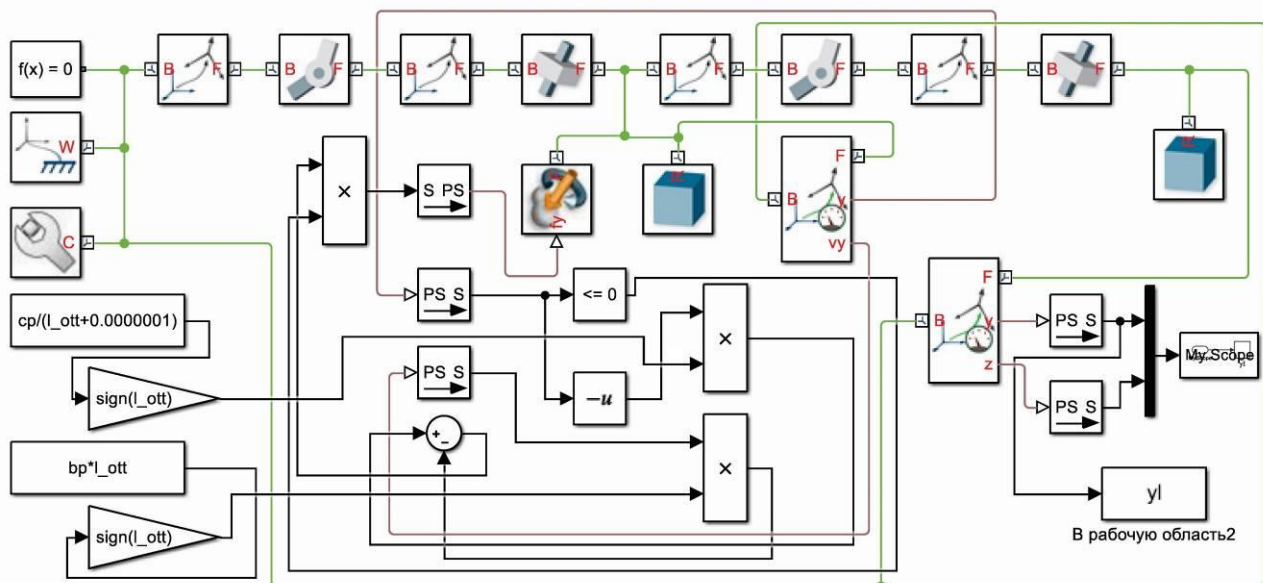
f(x) = 0

B F
B F
B F
B F
B F
B F
B F
B F

W

C

×

S PS

fy

F
B
y
vy

PS S

<= 0

×

F
B
y
z

PS S

My Scope

cp/(l_ott+0.0000001)

sign(l_ott)

PS S

$-u$

+ -

PS S

bp*l_ott

×

yl

В рабочую область2

sign(l_ott)